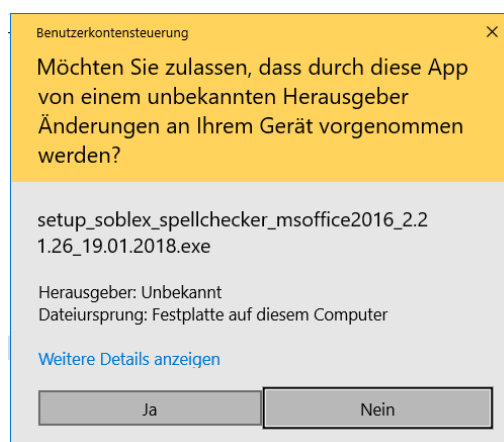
Benutzerkontensteuerung

×

Möchten Sie zulassen, dass durch diese App von einem unbekannten Herausgeber Änderungen an Ihrem Gerät vorgenommen werden?

setup_soblex_spellchecker_msoffice2016_2.21.26_19.01.2018.exe

Herausgeber: Unbekannt
Dateiursprung: Festplatte auf diesem Computer

Weitere Details anzeigen

Ja

Nein